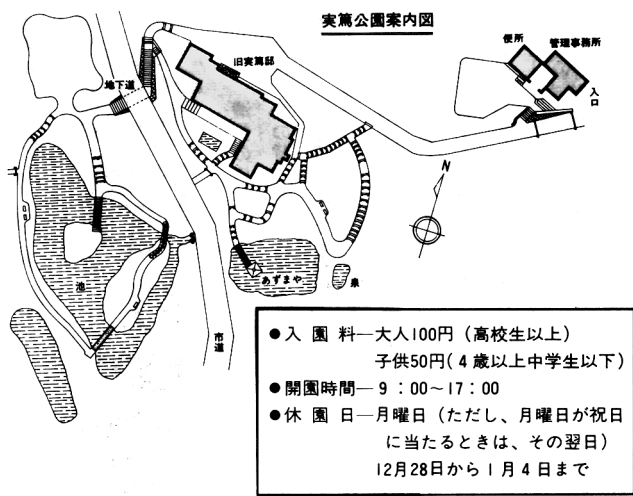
実篤公園案内図

便所
管理事務所
入口
旧実篤邸
地下道
N
池
あずまや
泉
市道

●入 園 料—大人100円（高校生以上）
子供50円（4歳以上中学生以下）
●開園時間—9：00～17：00
●休 園 日—月曜日（ただし，月曜日が祝日に当たるときは，その翌日）
12月28日から1月4日まで